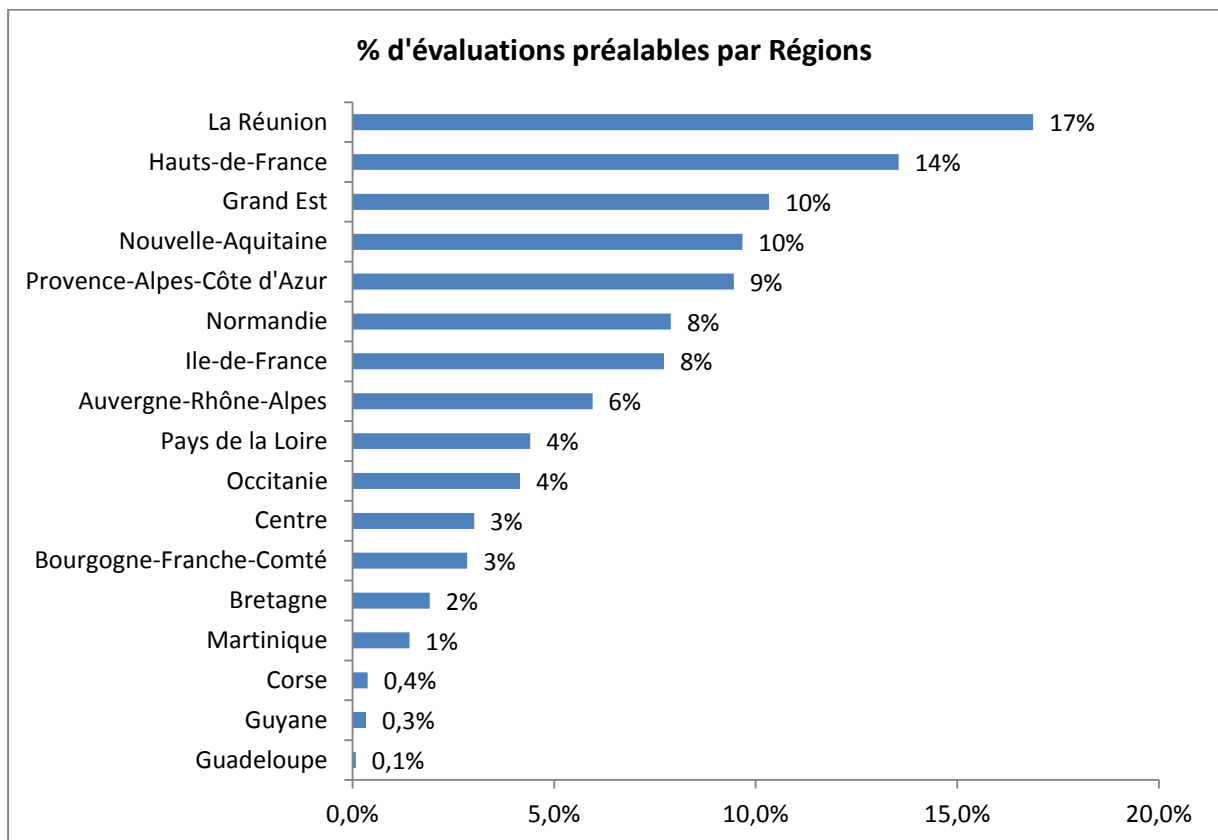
% d'évaluations préalables par Régions

| Région | % |
|---|---|
| La Réunion | 17% |
| Hauts-de-France | 14% |
| Grand Est | 10% |
| Nouvelle-Aquitaine | 10% |
| Provence-Alpes-Côte d'Azur | 9% |
| Normandie | 8% |
| Ile-de-France | 8% |
| Auvergne-Rhône-Alpes | 6% |
| Pays de la Loire | 4% |
| Occitanie | 4% |
| Centre | 3% |
| Bourgogne-Franche-Comté | 3% |
| Bretagne | 2% |
| Martinique | 1% |
| Corse | 0,4% |
| Guyane | 0,3% |
| Guadeloupe | 0,1% |

0,0% 5,0% 10,0% 15,0% 20,0%